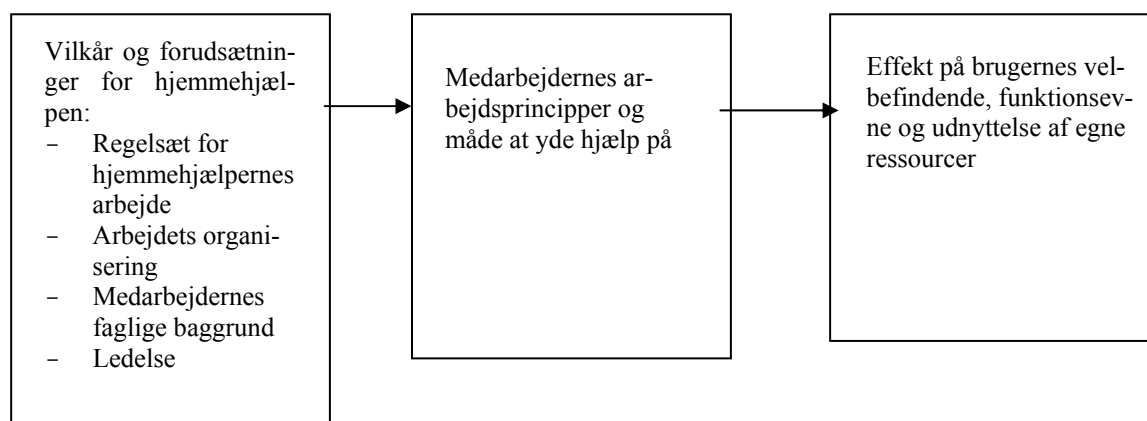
Vilkår og forudsætninger for hjemmehjælpen:
- Regelsæt for hjemmehjælpernes arbejde
- Arbejdets organisering
- Medarbejdernes faglige baggrund
- Ledelse

Medarbejdernes arbejdsprincipper og måde at yde hjælp på

Effekt på brugernes velbefindende, funktionsevne og udnyttelse af egne ressourcer